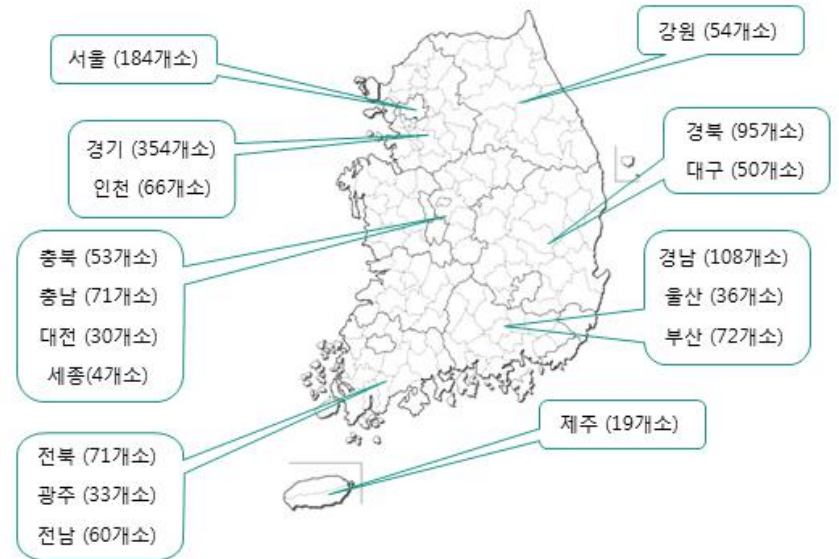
서울 (184개소)

강원 (54개소)

경기 (354개소)
인천 (66개소)

경북 (95개소)
대구 (50개소)

충북 (53개소)
충남 (71개소)
대전 (30개소)
세종(4개소)

경남 (108개소)
울산 (36개소)
부산 (72개소)

제주 (19개소)

전북 (71개소)
광주 (33개소)
전남 (60개소)